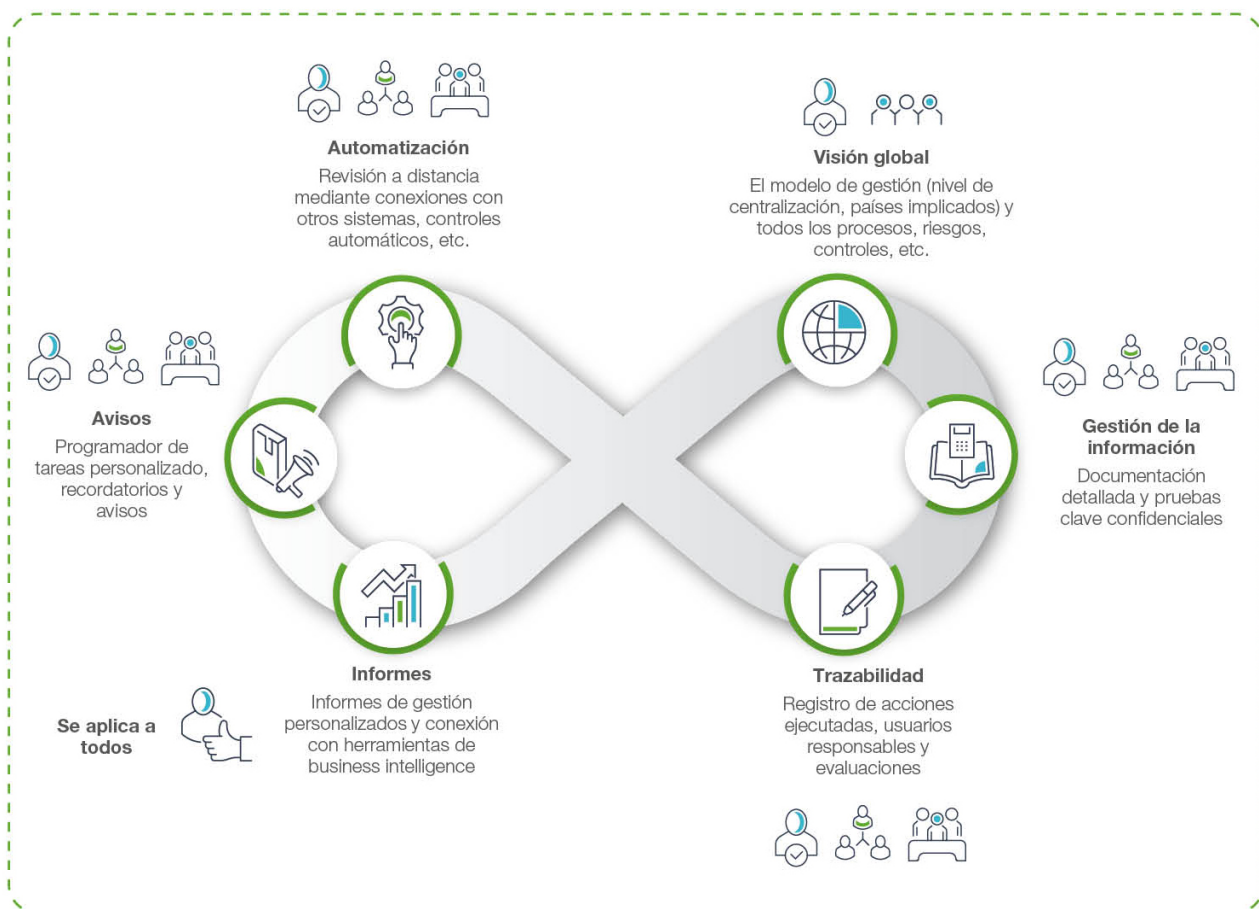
Automatización

Revisión a distancia mediante conexiones con otros sistemas, controles automáticos, etc.

Visión global

El modelo de gestión (nivel de centralización, países implicados) y todos los procesos, riesgos, controles, etc.

Avisos

Programador de tareas personalizado, recordatorios y avisos

Gestión de la información

Documentación detallada y pruebas clave confidenciales

Informes

Informes de gestión personalizados y conexión con herramientas de business intelligence

Trazabilidad

Registro de acciones ejecutadas, usuarios responsables y evaluaciones

Se aplica a todos